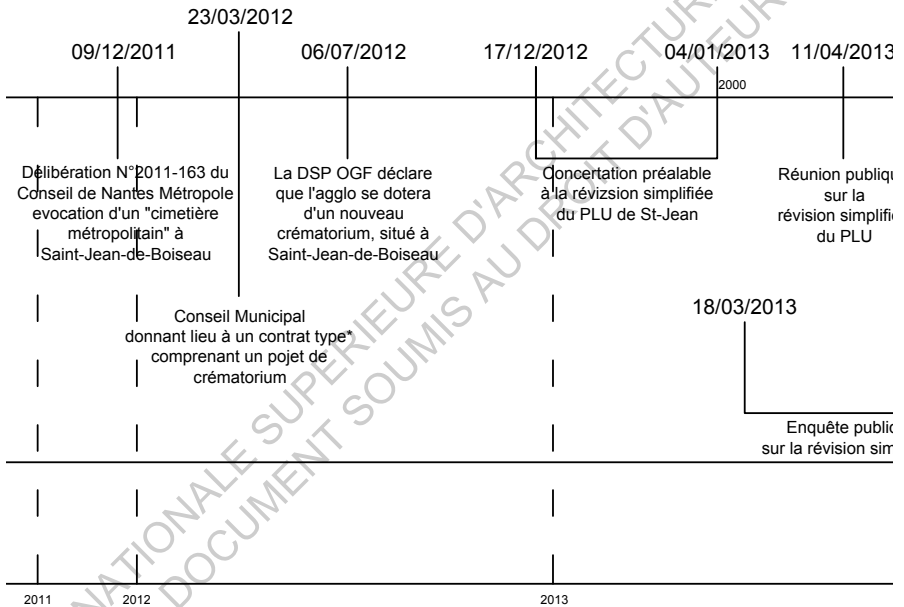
23/03/2012

09/12/2011

06/07/2012

17/12/2012

04/01/2013

11/04/2013

2000

Délibération N°2011-163 du Conseil de Nantes Métropole evocation d'un "cimetière métropolitain" à Saint-Jean-de-Boiseau

La DSP OGF déclare que l'agglo se dotera d'un nouveau crématorium, situé à Saint-Jean-de-Boiseau

Concertation préalable à la révizsion simplifiée du PLU de St-Jean

Réunion publiqu sur la révision simplifi du PLU

Conseil Municipal donnant lieu à un contrat type* comprenant un pojet de crématorium

18/03/2013

Enquête publi sur la révision sim

2011

2012

2013

ECOLE NATIONALE SUPERIEURE D'ARCHITECTURE
DOCUMENT SOUMIS AU DROIT D'AUTEUR